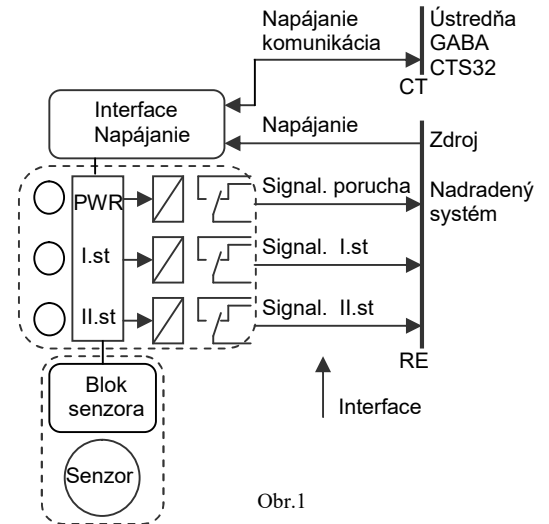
Napájanie
komunikácia

Ústredňa
GABA
CTS32

CT

Interface
Napájanie

Napájanie

Zdroj

PWR

Signal. porucha

Nadradený
systém

I.st

Signal. I.st

II.st

Signal. II.st

RE

Blok
senzora

Interface

Senzor

Obr.1